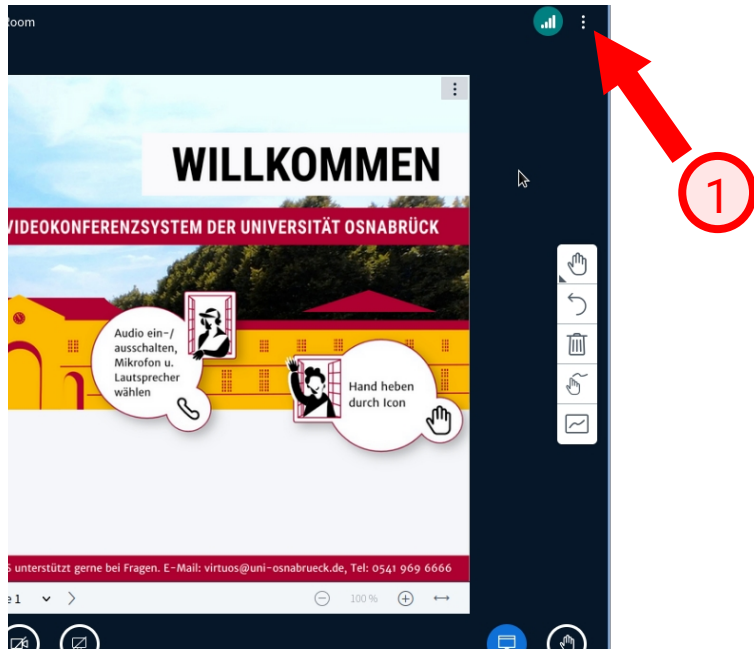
Room

1

WILLKOMMEN

VIDEOKONFERENZSYSTEM DER UNIVERSITÄT OSNABRÜCK

Audio ein-/ ausschalten, Mikrofon u. Lautsprecher wählen

Hand heben durch Icon

S unterstützt gerne bei Fragen. E-Mail: virtuos@uni-osnabrueck.de, Tel: 0541 969 6666

e 1

100 %